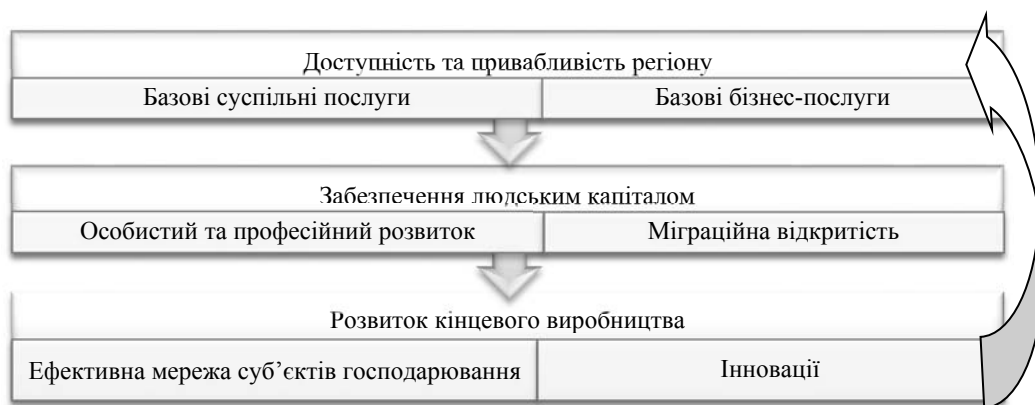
Доступність та привабливість регіону

Базові суспільні послуги

Базові бізнес-послуги

Забезпечення людським капіталом

Особистий та професійний розвиток

Міграційна відкритість

Розвиток кінцевого виробництва

Ефективна мережа суб’єктів господарювання

Інновації